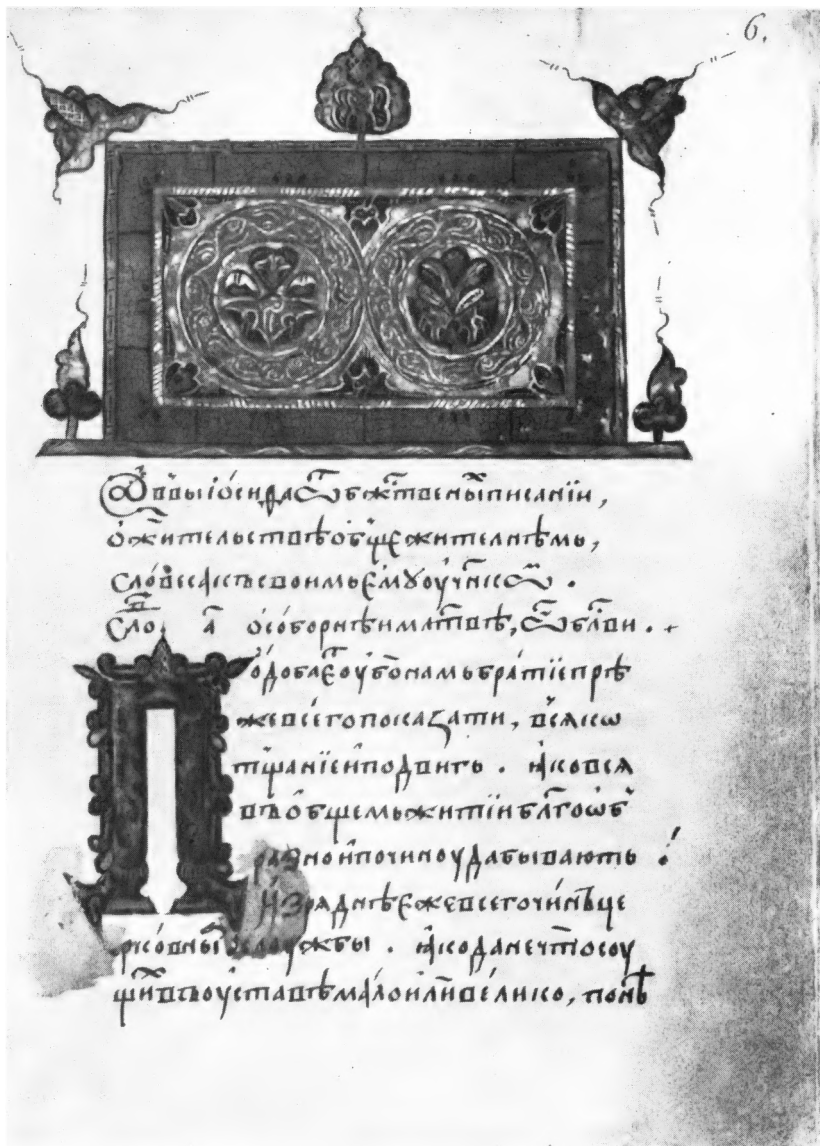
6.

Ѿ ѡбыідєнїа бжтвєныи писанїи, ѡ житєльствѣ ѡбщєжитєлнѣмъ, слово ѡ сєм свєдѡмъ ємꙋ оучєникѡм.

Слово а. ѡ собѡрнѣи матєри, и ѡ бжтвєнѣмъ.

одобаєть оубо намъ братїє прѣжє всєго показати, ѡ всєм ѡпаснїє поданїє. и како вса по ѡбщємъ житїи благоѡбразно и по чинꙋ ѹдаваютъ. и зрадитєжє всєго чина цєрковныѧ слꙋжбы. и како данє что всꙋ ѹ ѡтцѣ ѹставѣ ємꙋ или иноє кто, понѣ

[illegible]